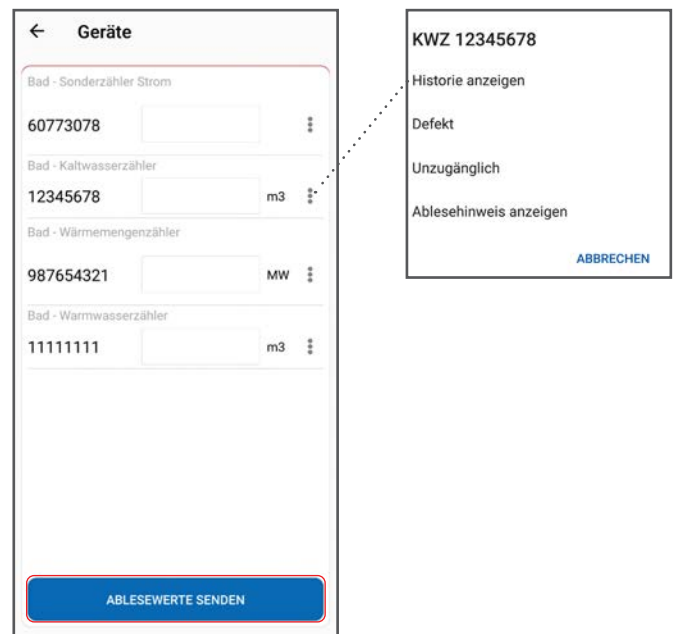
← Geräte

Bad - Sonderzähler Strom
60773078

Bad - Kaltwasserzähler
12345678 m3

Bad - Wärmemengenzähler
987654321 MW

Bad - Warmwasserzähler
11111111 m3

ABLESEWERTE SENDEN

KWZ 12345678
Historie anzeigen
Defekt
Unzugänglich
Ablesehinweis anzeigen
ABBRECHEN